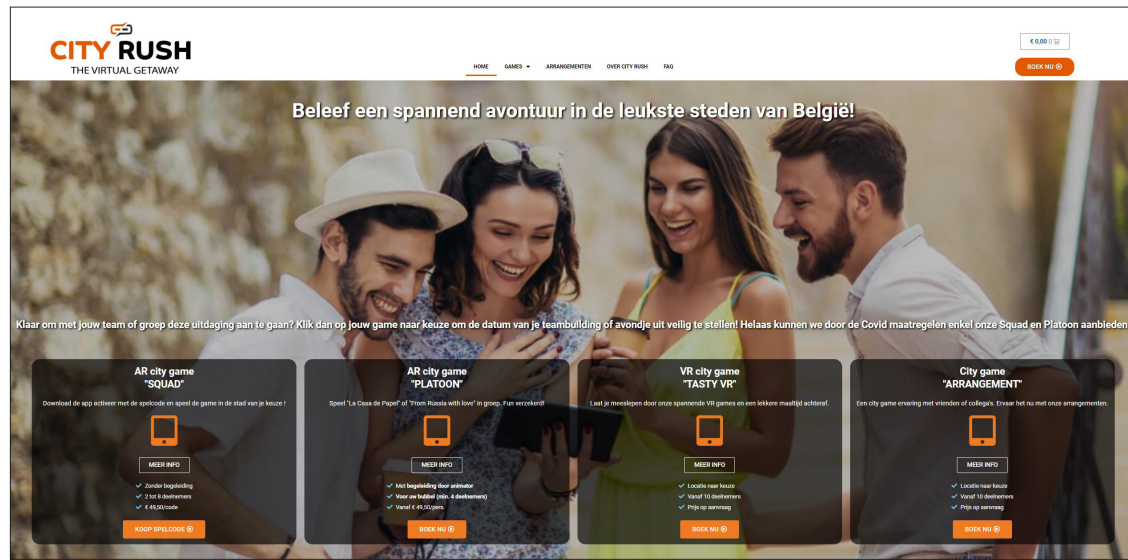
CITY RUSH
THE VIRTUAL GETAWAY

HOME GAMES ARRANGEMENTEN OVER CITY RUSH FAQ

€ 0,00 0

BOEK NU

Beleef een spannend avontuur in de leukste steden van België!

Klaar om met jouw team of groep deze uitdaging aan te gaan? Klik dan op jouw game naar keuze om de datum van je teambuilding of avondje uit veilig te stellen! Helaas kunnen we door de Covid maatregelen enkel onze Squad en Platoon aanbieden

AR city game
"SQUAD"

Download de app activeer met de spelcode en speel de game in de stad van je keuze !

MEER INFO

Zonder begeleiding
2 tot 8 deelnemers
€ 49,50/code

KOOP SPELCODE

AR city game
"PLATOON"

Speel "La Casa de Papel" of "From Russia with love" in groep. Fun verzekerd!

MEER INFO

Met begeleiding door animator
Voor uw bubbel (min. 4 deelnemers)
Vanaf € 49,50/pers.

BOEK NU

VR city game
"TASTY VR"

Laat je meeslepen door onze spannende VR games en een lekkere maaltijd achteraf.

MEER INFO

Locatie naar keuze
Vanaf 10 deelnemers
Prijs op aanvraag

BOEK NU

City game
"ARRANGEMENT"

Een city game ervaring met vrienden of collega's. Ervaar het nu met onze arrangementen.

MEER INFO

Locatie naar keuze
Vanaf 10 deelnemers
Prijs op aanvraag

BOEK NU